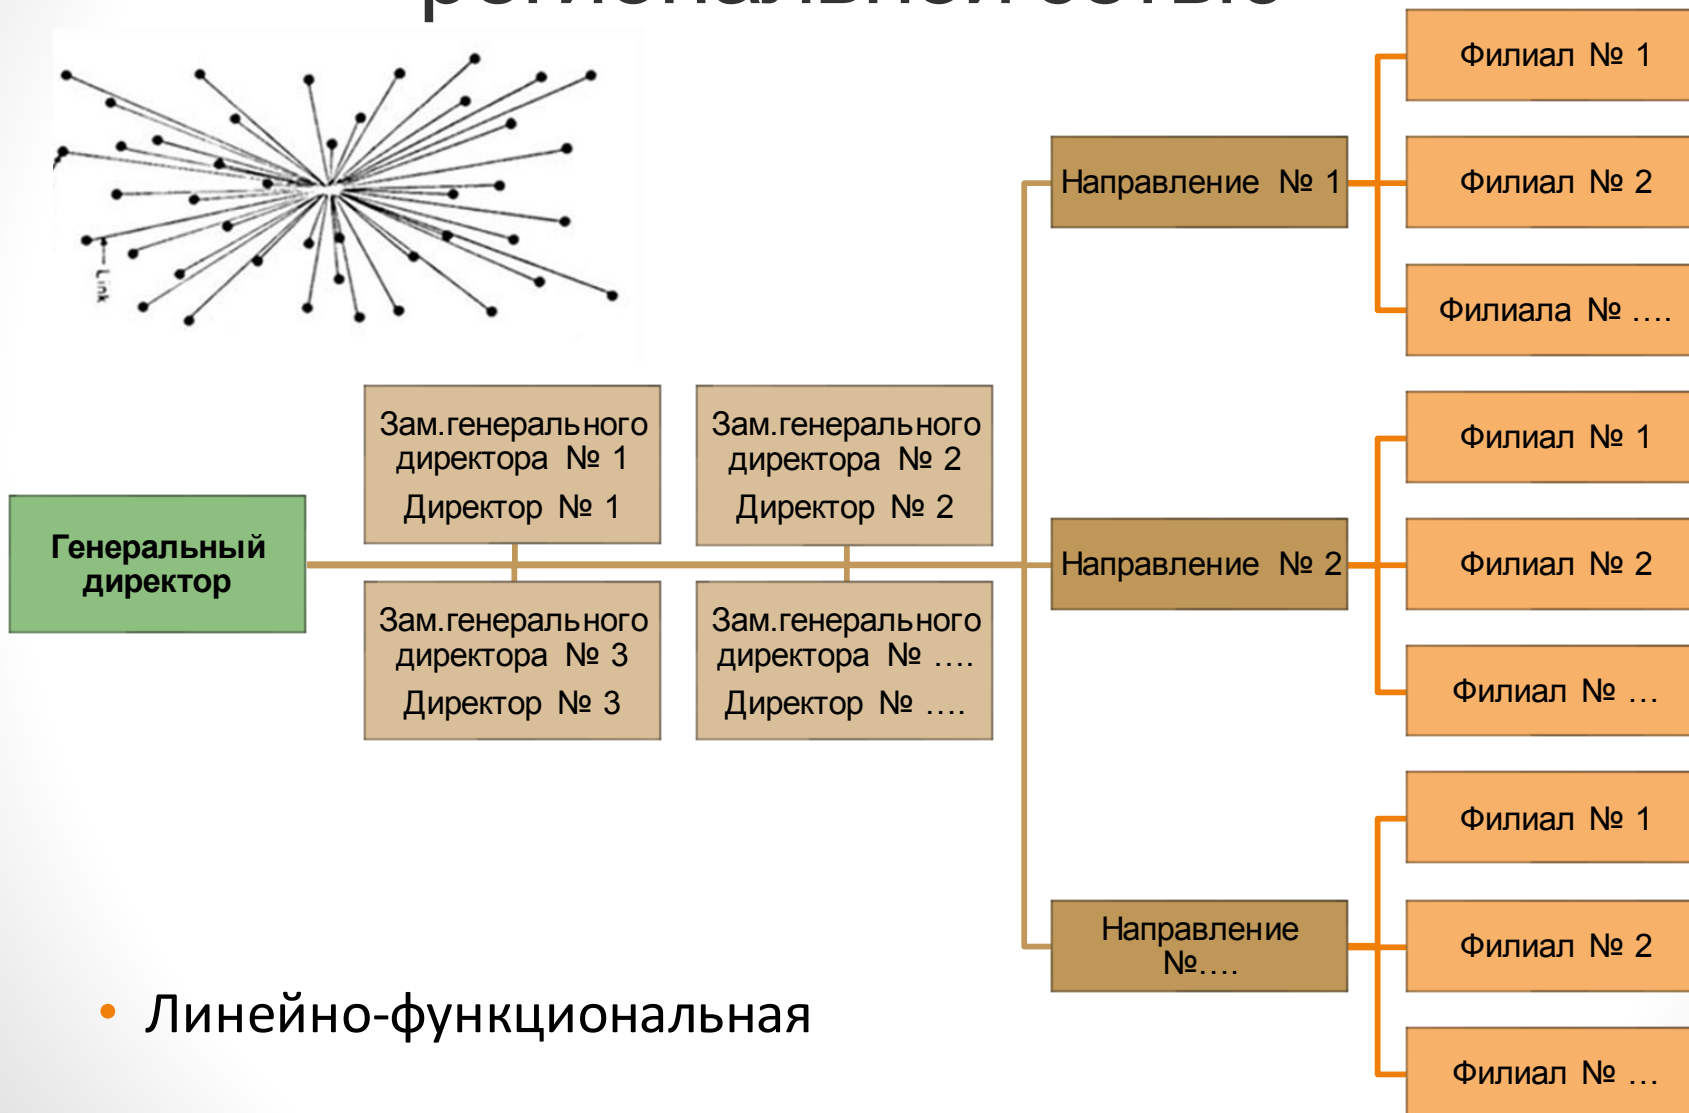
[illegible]

Link

Генеральный директор

Зам.генерального директора № 1
Директор № 1

Зам.генерального директора № 2
Директор № 2

Зам.генерального директора № 3
Директор № 3

Зам.генерального директора № ....
Директор № ....

Направление № 1

Филиал № 1

Филиал № 2

Филиала № ....

Направление № 2

Филиал № 1

Филиал № 2

Филиал № ...

Направление №....

Филиал № 1

Филиал № 2

Филиал № ...

• Линейно-функциональная